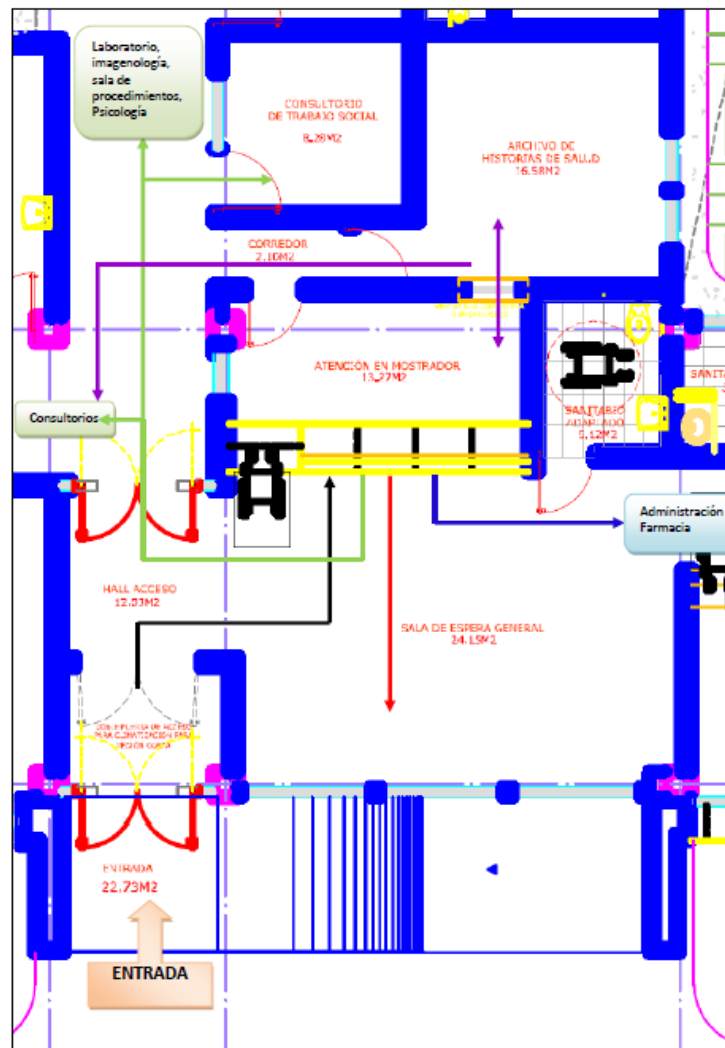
Laboratorio, imagenología, sala de procedimientos, Psicología

CONSULTORIO DE TRABAJO SOCIAL
8,28M2

ARCHIVO DE HISTORIAS DE SALUD
16.58M2

CORREDOR
2.10M2

ATENCIÓN EN MOSTRADOR
13.27M2

SANITARIO ADAPTADO
5.12M2

SANITA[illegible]

Consultorios

Administración Farmacia

HALL ACCESO
12.03M2

SALA DE ESPERA GENERAL
24.15M2

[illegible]

ENTRADA
22.73M2

ENTRADA